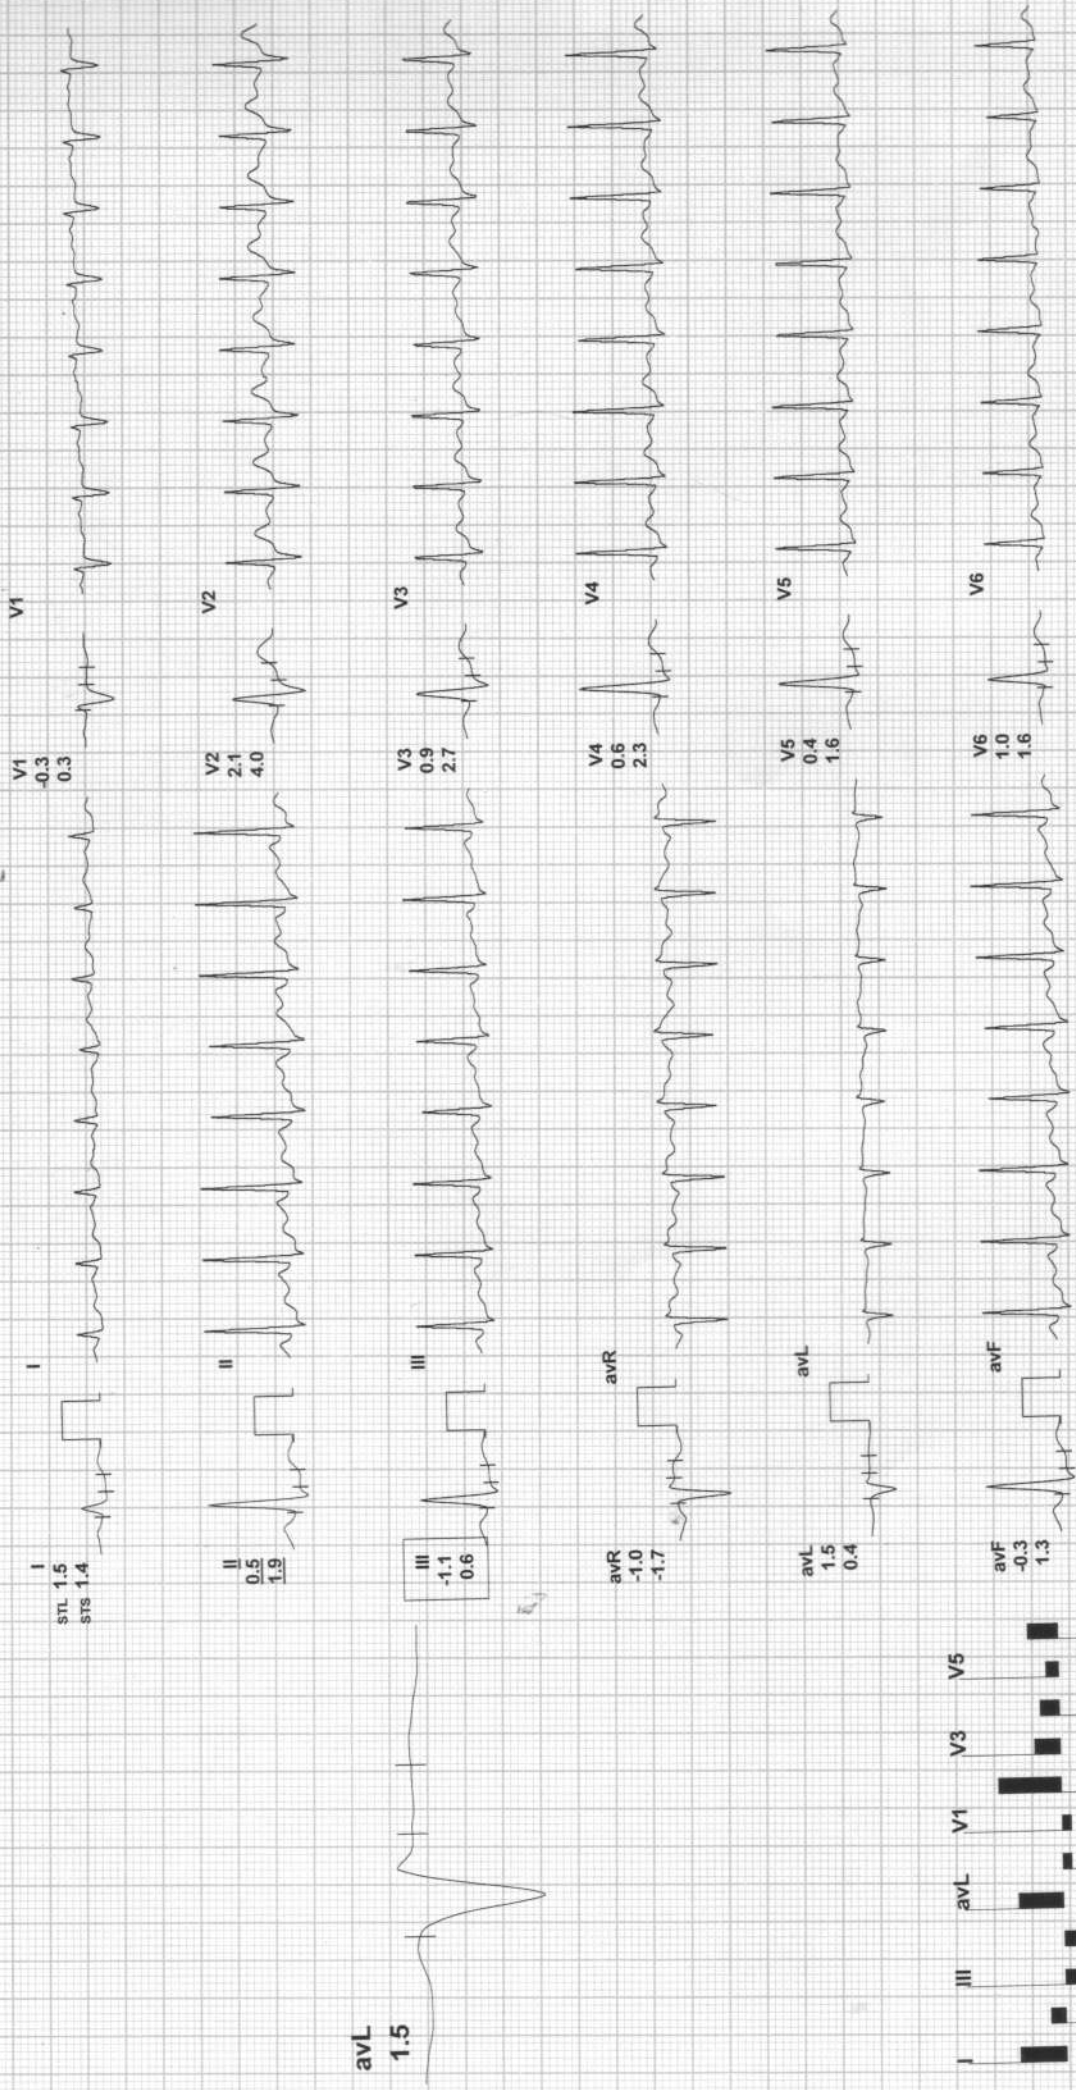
I
STL 1.5
STS 1.4

I

II
0.5
1.9

II

III
-1.1
0.6

III

avR
-1.0
-1.7

avR

avL
1.5
0.4

avL

avF
-0.3
1.3

avF

V1
-0.3
0.3

V1

V2
2.1
4.0

V2

V3
0.9
2.7

V3

V4
0.6
2.3

V4

V5
0.4
1.6

V5

V6
1.0
1.6

V6

avL
1.5

I
III
avL
V1
V3
V5